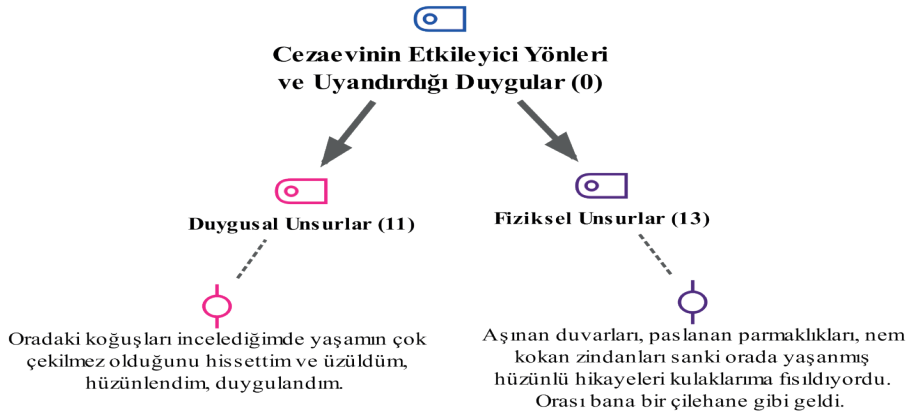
Cezaevinin Etkileyici Yönleri ve Uyandırdığı Duygular (0)

Duygusal Unsurlar (11)

Fiziksel Unsurlar (13)

Oradaki koğuşları incelediğimde yaşamın çok çekilmez olduğunu hissettim ve üzüldüm, hüzünlendim, duygulandım.

Aşınan duvarları, paslanan parmaklıkları, nem kokan zindanları sanki orada yaşanmış hüzünlü hikayeleri kulaklarıma fısıldıyordu. Orası bana bir çilehane gibi geldi.